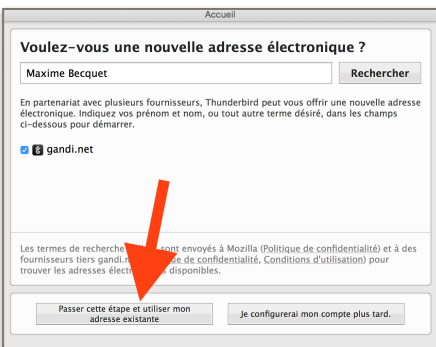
Accueil

Voulez-vous une nouvelle adresse électronique ?

Maxime Becquet

Rechercher

En partenariat avec plusieurs fournisseurs, Thunderbird peut vous offrir une nouvelle adresse électronique. Indiquez vos prénom et nom, ou tout autre terme désiré, dans les champs ci-dessous pour démarrer.

gandi.net

Les termes de recherche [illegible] sont envoyés à Mozilla (Politique de confidentialité) et à des fournisseurs tiers gandi.n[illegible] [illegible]e de confidentialité, Conditions d'utilisation) pour trouver les adresses électr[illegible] disponibles.

Passer cette étape et utiliser mon adresse existante

Je configurerai mon compte plus tard.